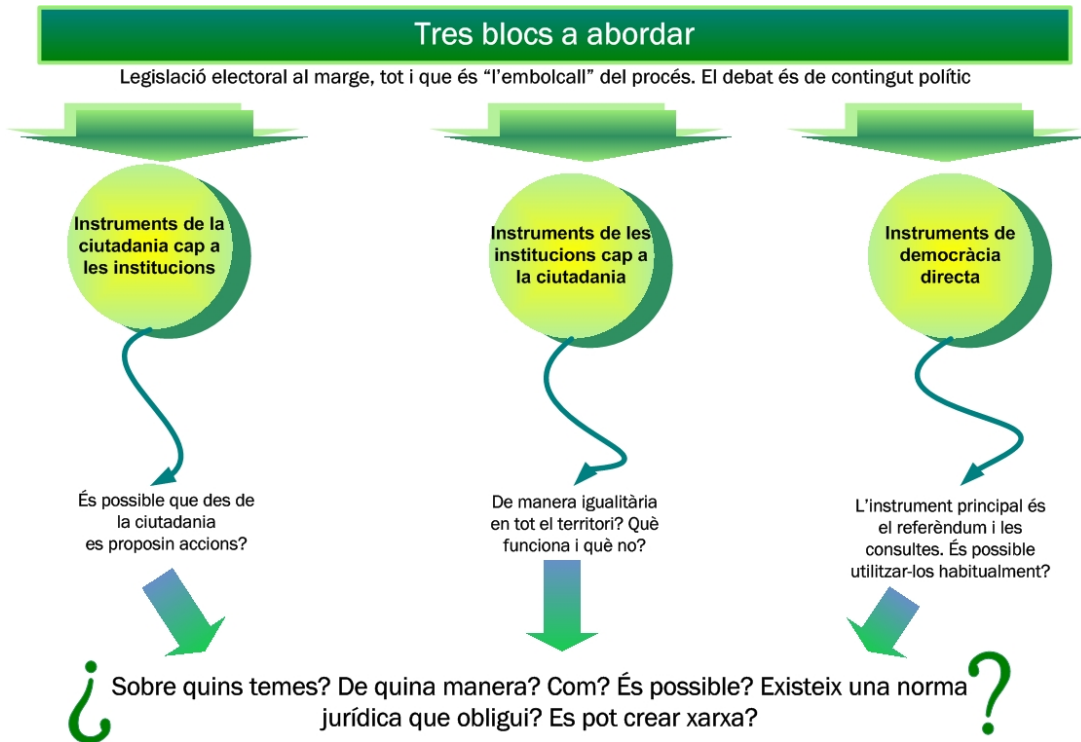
Tres blocs a abordar

Legislació electoral al marge, tot i que és “l’embolcall” del procés. El debat és de contingut polític

Instruments de la ciutadania cap a les institucions

Instruments de les institucions cap a la ciutadania

Instruments de democràcia directa

És possible que des de la ciutadania es proposin accions?

De manera igualitària en tot el territori? Què funciona i què no?

L’instrument principal és el referèndum i les consultes. És possible utilitzar-los habitualment?

¿ Sobre quins temes? De quina manera? Com? És possible? Existeix una norma jurídica que obligui? Es pot crear xarxa? ?